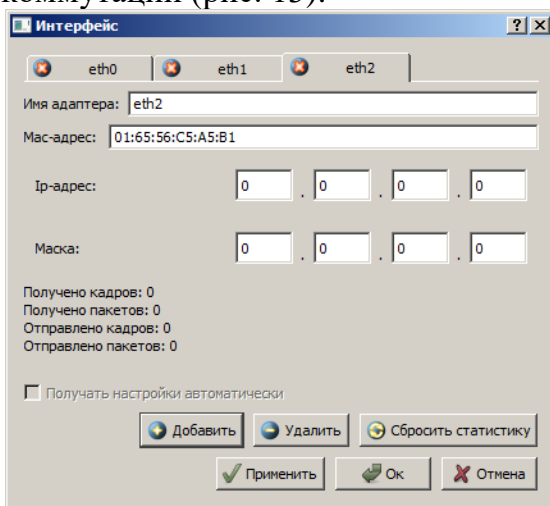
коммутации (рис. 15).

Интерфейс

?
X

eth0
eth1
eth2

Имя адаптера: eth2

Mac-адрес: 01:65:56:C5:A5:B1

Ip-адрес: 0 . 0 . 0 . 0

Маска: 0 . 0 . 0 . 0

Получено кадров: 0
Получено пакетов: 0
Отправлено кадров: 0
Отправлено пакетов: 0

Получать настройки автоматически

Добавить
Удалить
Сбросить статистику

Применить
Ок
Отмена